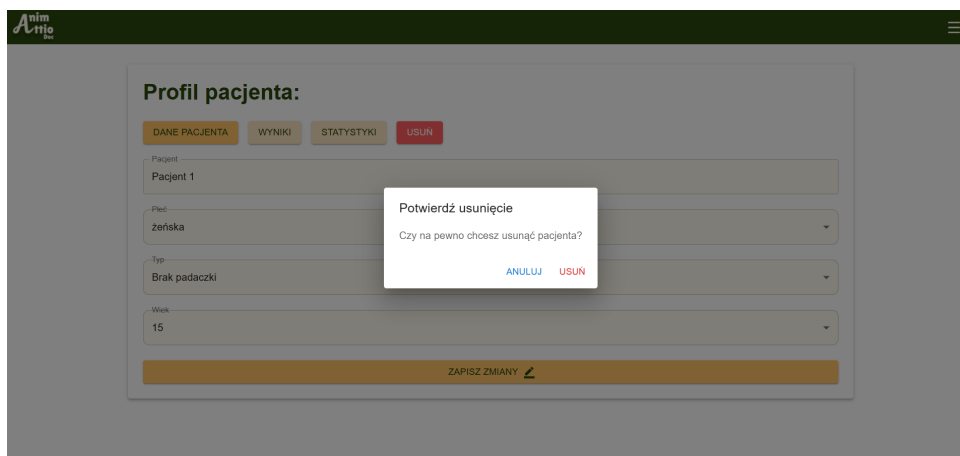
Anim Attio Doc

Profil pacjenta:

DANE PACJENTA WYNIKI STATYSTYKI USUŃ

Pacjent
Pacjent 1

Płeć
żeńska

Typ
Brak padaczki

Wiek
15

ZAPISZ ZMIANY

Potwierdź usunięcie

Czy na pewno chcesz usunąć pacjenta?

ANULUJ USUŃ